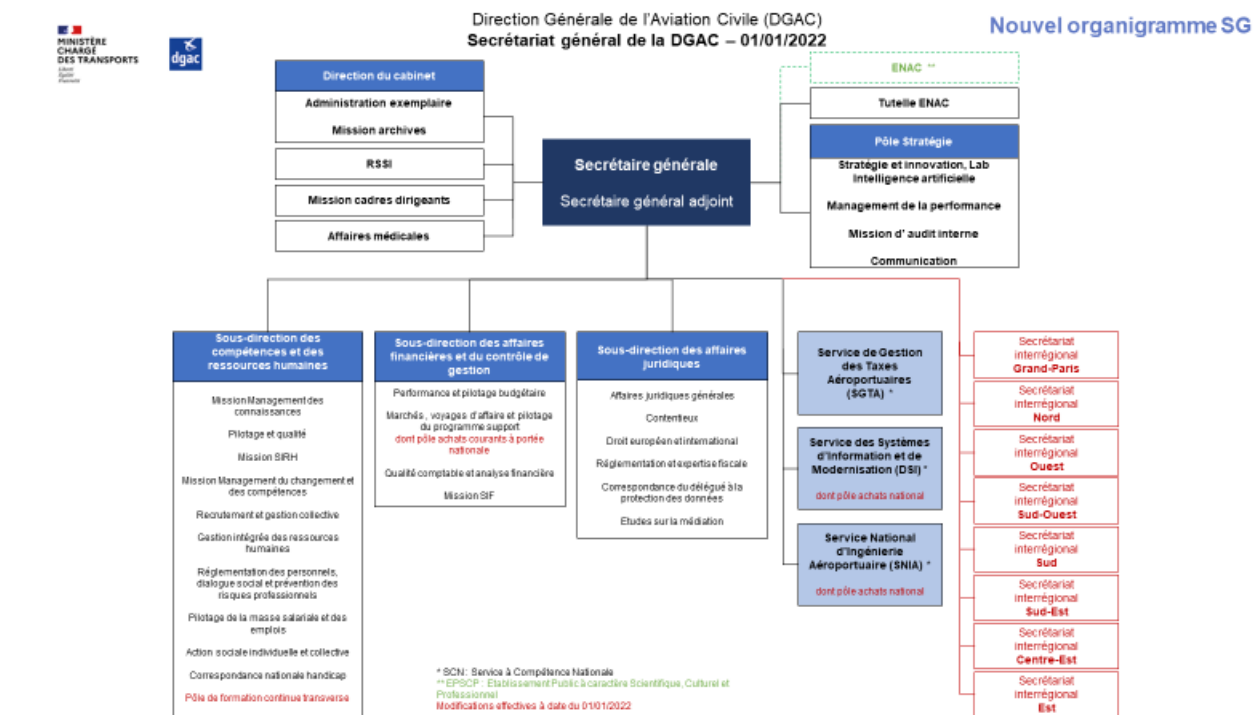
MINISTÈRE CHARGÉ DES TRANSPORTS
Liberté Égalité Fraternité

dgac

Direction Générale de l'Aviation Civile (DGAC)
Secrétariat général de la DGAC – 01/01/2022

Nouvel organigramme SG

Direction du cabinet
Administration exemplaire
Mission archives

RSSI

Mission cadres dirigeants

Affaires médicales

Secrétaire générale
Secrétaire général adjoint

ENAC **

Tutelle ENAC

Pôle Stratégie
Stratégie et innovation, Lab intelligence artificielle
Management de la performance
Mission d' audit interne
Communication

Sous-direction des compétences et des ressources humaines
Mission Management des connaissances
Pilotage et qualité
Mission SIRH
Mission Management du changement et des compétences
Recrutement et gestion collective
Gestion intégrée des ressources humaines
Réglementation des personnels, dialogue social et prévention des risques professionnels
Pilotage de la masse salariale et des emplois
Action sociale individuelle et collective
Correspondance nationale handicap
Pôle de formation continue transverse

Sous-direction des affaires financières et du contrôle de gestion
Performance et pilotage budgétaire
Marchés, voyages d'affaire et pilotage du programme support
dont pôle achats courants à portée nationale
Qualité comptable et analyse financière
Mission SIF

Sous-direction des affaires juridiques
Affaires juridiques générales
Contentieux
Droit européen et international
Réglementation et expertise fiscale
Correspondance du délégué à la protection des données
Etudes sur la médiation

Service de Gestion des Taxes Aéroportuaires (SGTA) *

Service des Systèmes d'Information et de Modernisation (DSI) *
dont pôle achats national

Service National d'Ingénierie Aéroportuaire (SNIA) *
dont pôle achats national

Secrétariat interrégional Grand-Paris
Secrétariat interrégional Nord
Secrétariat interrégional Ouest
Secrétariat interrégional Sud-Ouest
Secrétariat interrégional Sud
Secrétariat interrégional Sud-Est
Secrétariat interrégional Centre-Est
Secrétariat interrégional Est

* SCN : Service à Compétence Nationale
** EPSCP : Etablissement Public à caractère Scientifique, Culturel et Professionnel
Modifications effectives à date du 01/01/2022